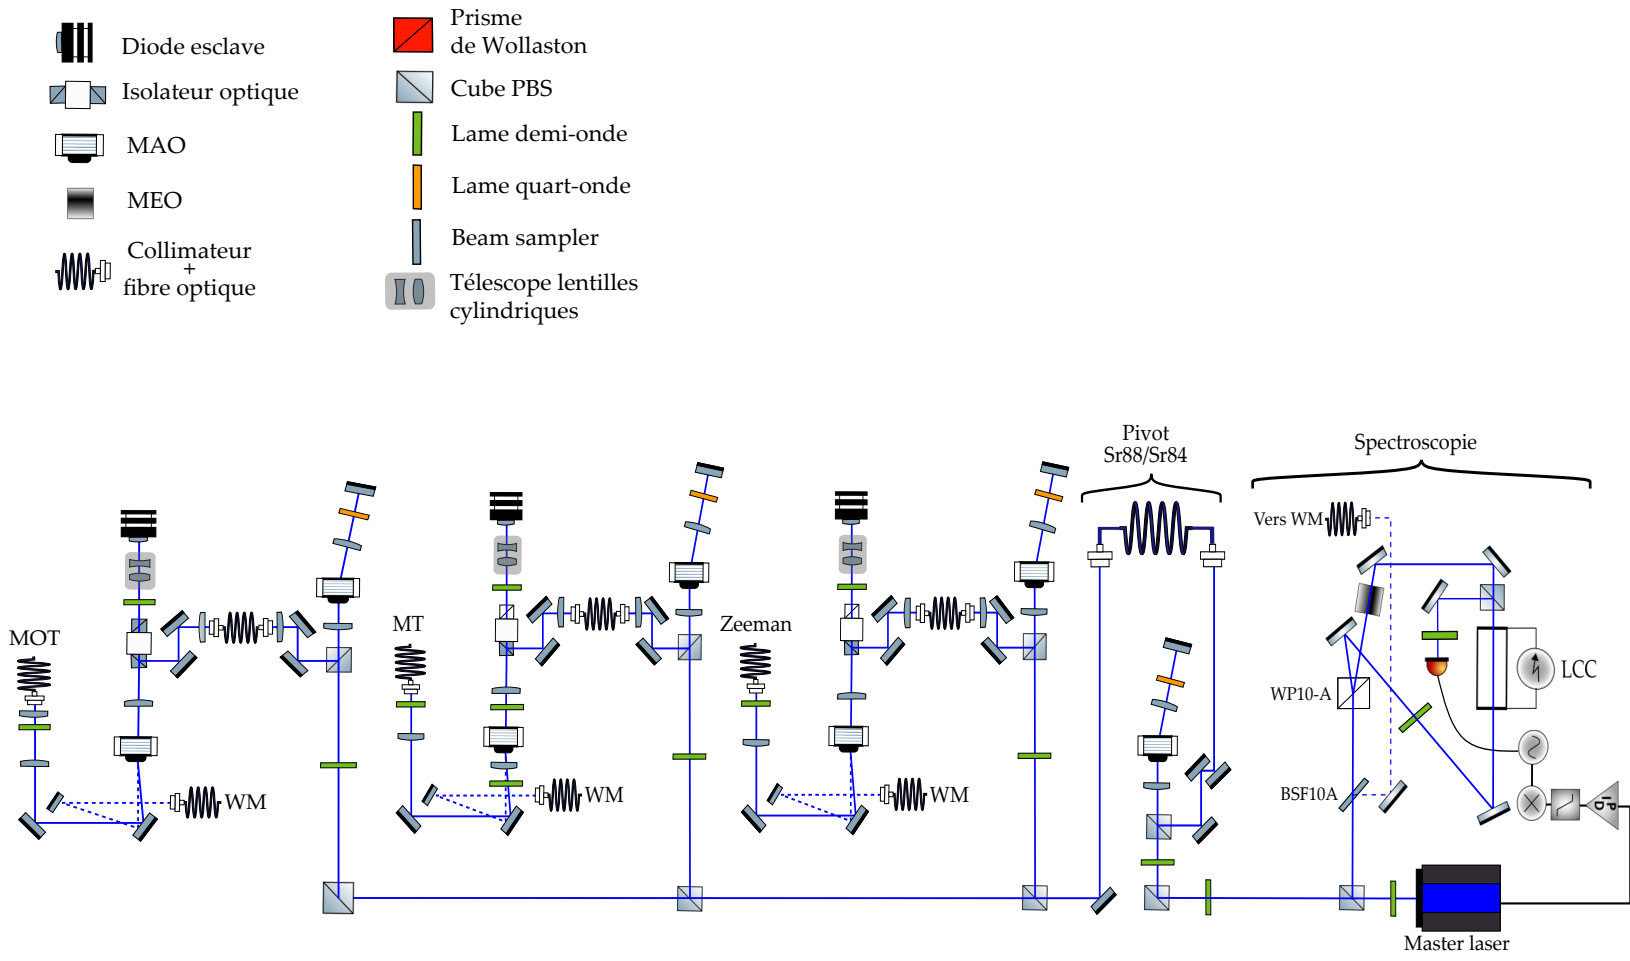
Diode esclave

Isolateur optique

MAO

MEO

Collimateur + fibre optique

Prisme de Wollaston

Cube PBS

Lame demi-onde

Lame quart-onde

Beam sampler

Télescope lentilles cylindriques

Pivot Sr88/Sr84

Spectroscopie

MOT

MT

Zeeman

WM

WM

WM

Vers WM

WP10-A

LCC

BSF10A

Master laser